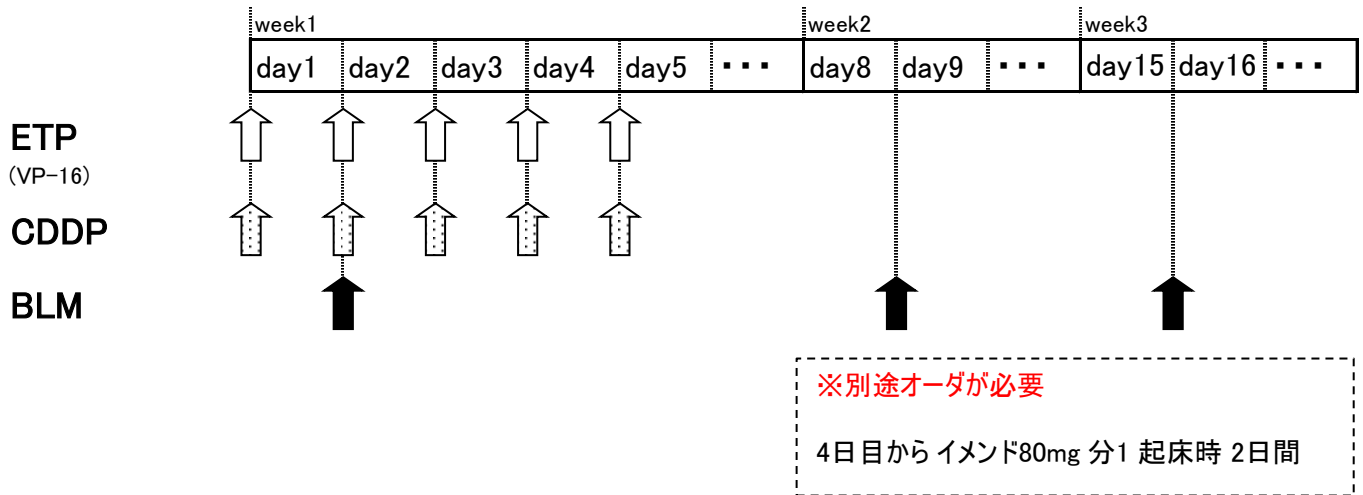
week1

| day1 | day2 | day3 | day4 | day5 | ・・・ | day8 | day9 | ・・・ | day15 | day16 | ・・・ |
|---|---|---|---|---|---|---|---|---|---|---|---|

week2

week3

ETP
(VP-16)

CDDP

BLM

※別途オーダが必要

4日目から イメンド80mg 分1 起床時 2日間